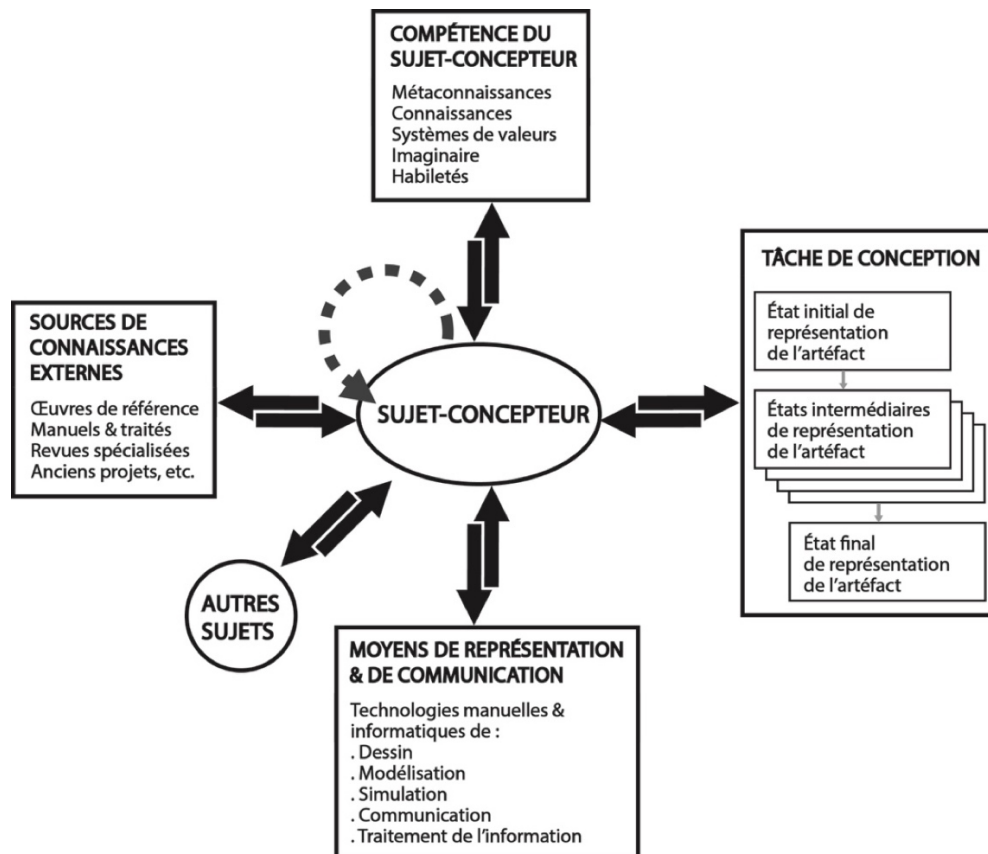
COMPÉTENCE DU SUJET-CONCEPTEUR

Métaconnaissances
Connaissances
Systèmes de valeurs
Imaginaire
Habiletés

TÂCHE DE CONCEPTION

État initial de représentation de l'artéfact

États intermédiaires de représentation de l'artéfact

État final de représentation de l'artéfact

SOURCES DE CONNAISSANCES EXTERNES

Œuvres de référence
Manuels & traités
Revues spécialisées
Anciens projets, etc.

SUJET-CONCEPTEUR

AUTRES SUJETS

MOYENS DE REPRÉSENTATION & DE COMMUNICATION

Technologies manuelles & informatiques de :
. Dessin
. Modélisation
. Simulation
. Communication
. Traitement de l'information